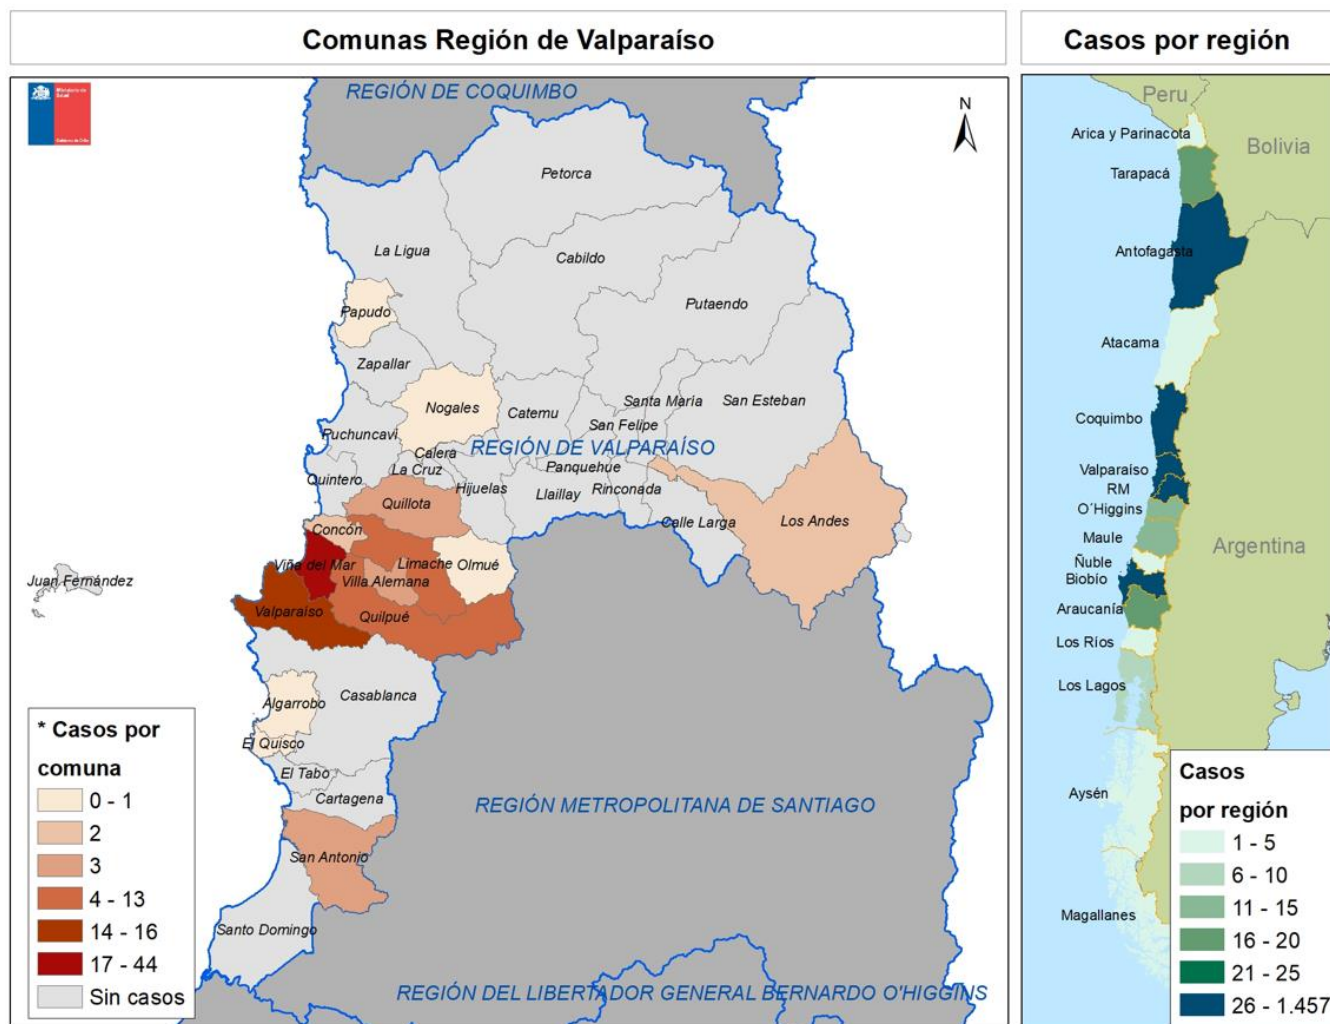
Comunas Región de Valparaíso

Casos por región

REGIÓN DE COQUIMBO

N

Petorca

La Ligua

Cabildo

Putaendo

Papudo

Zapallar

Nogales

Catemu

Santa María

San Esteban

San Felipe

Puchuncaví

Calera

REGIÓN DE VALPARAÍSO

La Cruz

Panquehue

Quintero

Hijuelas

Llaillay

Rinconada

Quillota

Concón

Calle Larga

Los Andes

Limache

Olmué

Viña del Mar

Villa Alemana

Juan Fernández

Valparaíso

Quilpué

Casablanca

Algarrobo

El Quisco

El Tabo

Cartagena

REGIÓN METROPOLITANA DE SANTIAGO

San Antonio

Santo Domingo

REGIÓN DEL LIBERTADOR GENERAL BERNARDO O'HIGGINS

* Casos por comuna

0 - 1

2

3

4 - 13

14 - 16

17 - 44

Sin casos

Peru

Arica y Parinacota

Bolivia

Tarapacá

Antofagasta

Atacama

Coquimbo

Valparaíso

RM

O´Higgins

Maule

Argentina

Ñuble

Biobío

Araucanía

Los Ríos

Los Lagos

Aysén

Magallanes

Casos por región

1 - 5

6 - 10

11 - 15

16 - 20

21 - 25

26 - 1.457